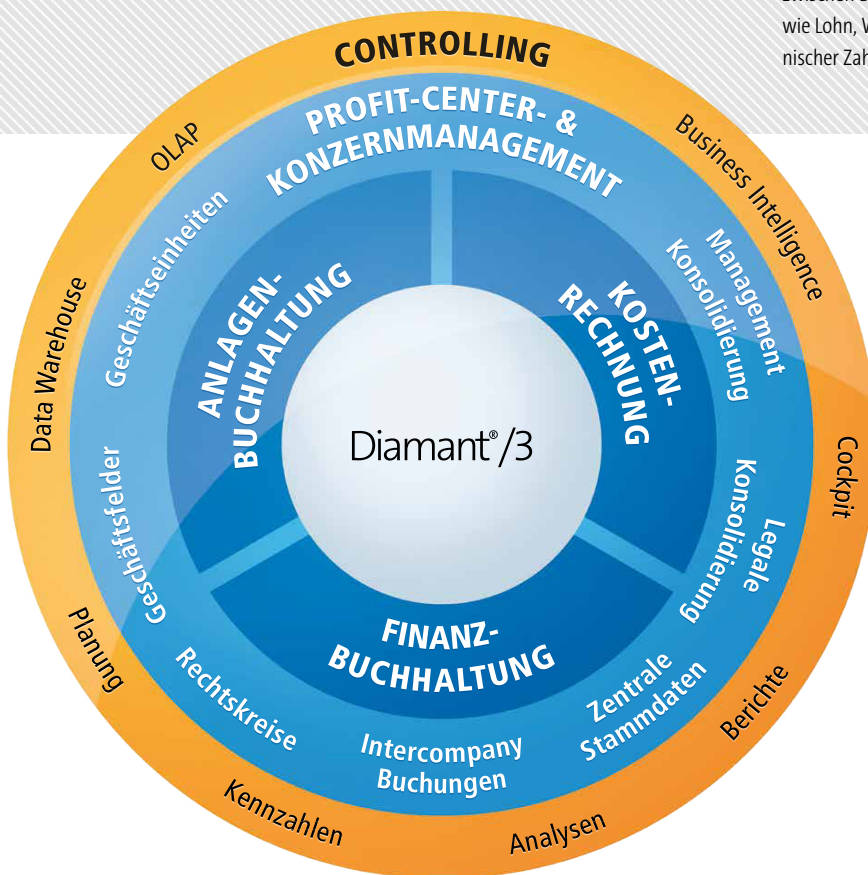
wie Lohn, V
nischer Zah

CONTROLLING

OLAP

Business Intelligence

PROFIT-CENTER- &
KONZERNMANAGEMENT

Geschäftseinheiten

Management
Konsolidierung

Data Warehouse

ANLAGEN-
BUCHHALTUNG

KOSTEN-
RECHNUNG

Diamant®/3

Cockpit

Geschäftsfelder

Legale
Konsolidierung

FINANZ-
BUCHHALTUNG

Planung

Rechtskreise

Intercompany
Buchungen

Zentrale
Stammdaten

Berichte

Kennzahlen

Analysen